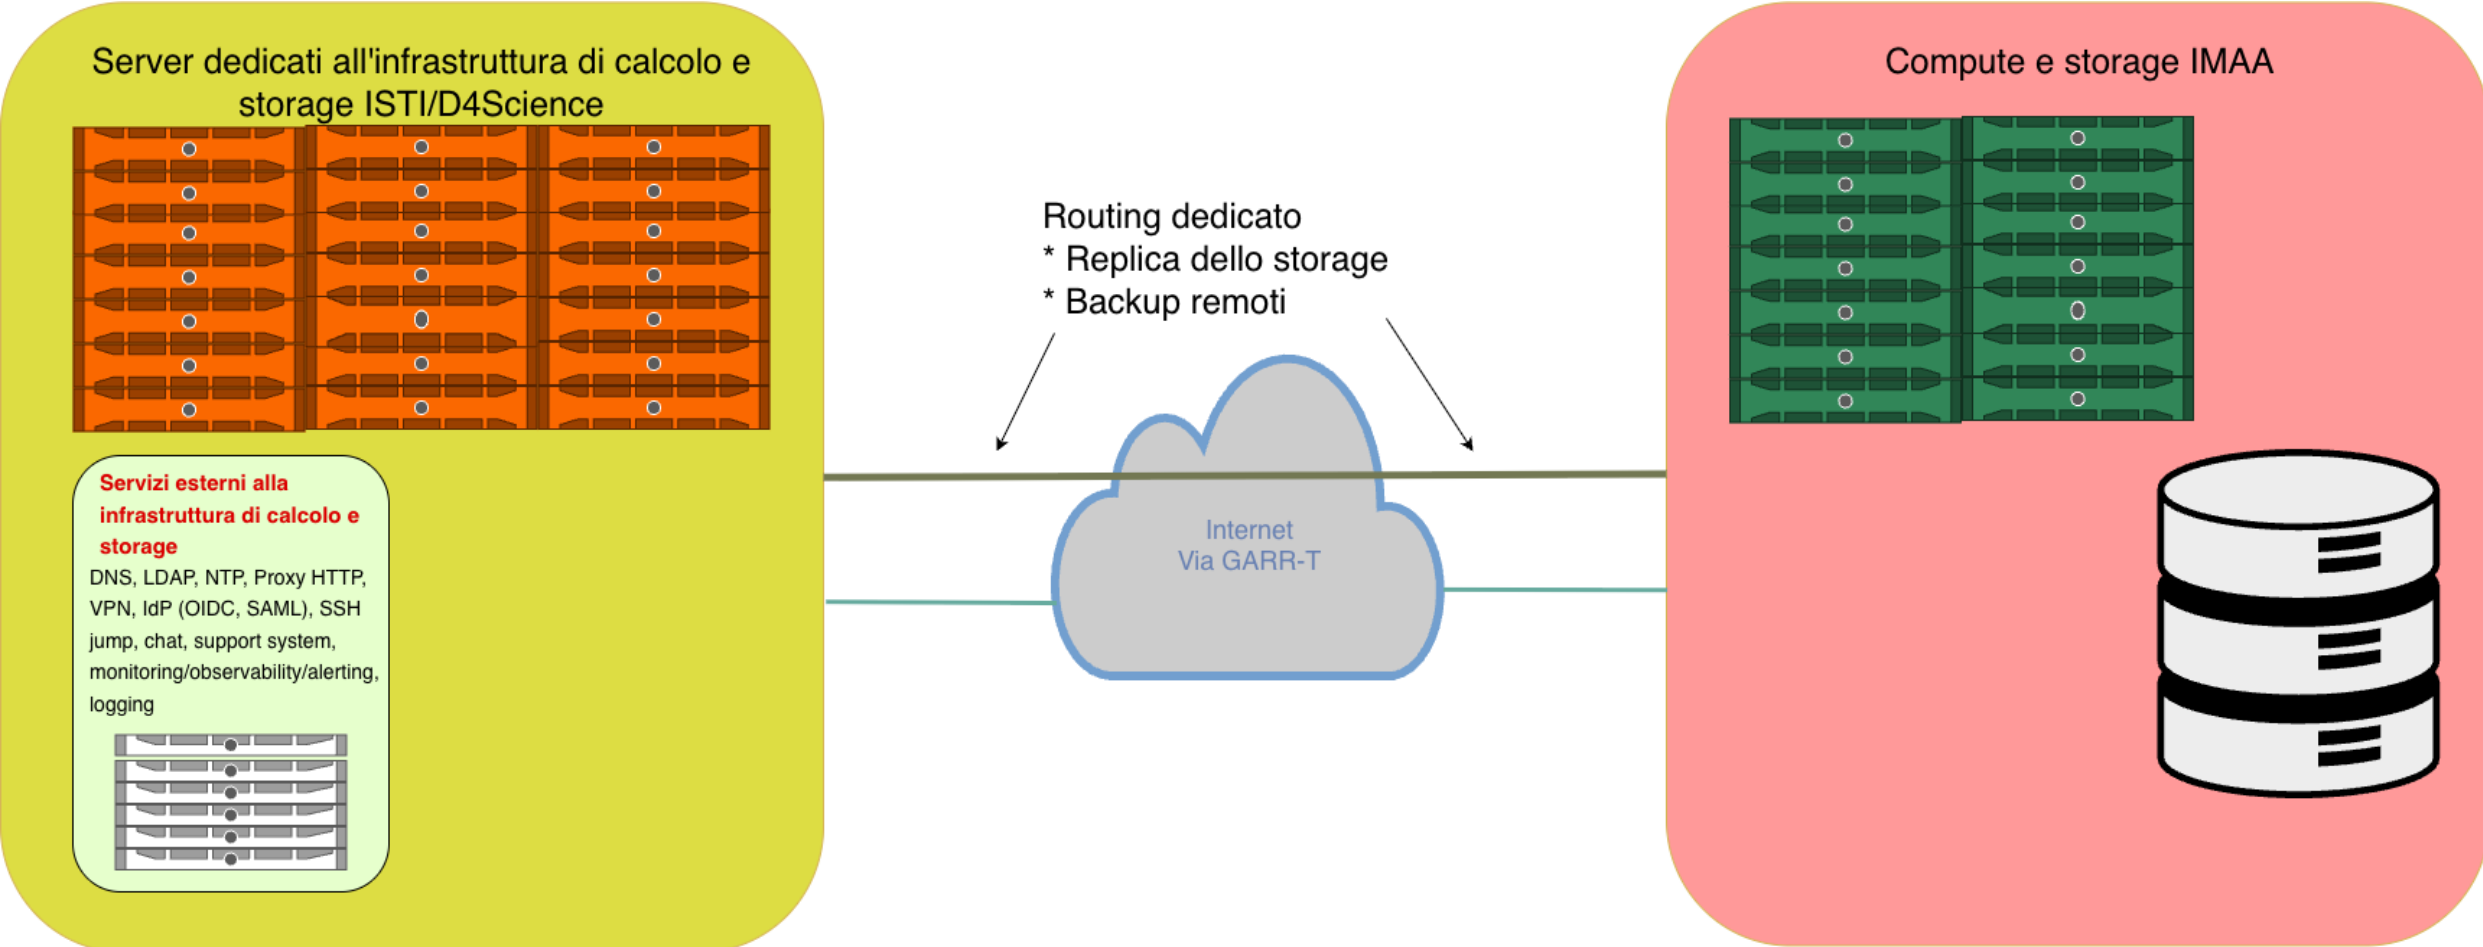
Server dedicati all'infrastruttura di calcolo e storage ISTI/D4Science

Servizi esterni alla infrastruttura di calcolo e storage

DNS, LDAP, NTP, Proxy HTTP, VPN, IdP (OIDC, SAML), SSH jump, chat, support system, monitoring/observability/alerting, logging

Routing dedicato
* Replica dello storage
* Backup remoti

Internet
Via GARR-T

Compute e storage IMAA